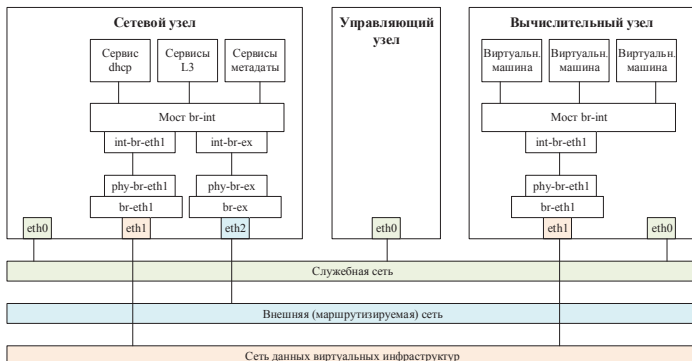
Сетевой узел

Сервис dhcp

Сервисы L3

Сервисы метадаты

Мост br-int

int-br-eth1

int-br-ex

phy-br-eth1

br-eth1

phy-br-ex

br-ex

eth0

eth1

eth2

Управляющий узел

eth0

Вычислительный узел

Виртуальн. машина

Виртуальн. машина

Виртуальн. машина

Мост br-int

int-br-eth1

phy-br-eth1

br-eth1

eth1

eth0

Служебная сеть

Внешняя (маршрутизируемая) сеть

Сеть данных виртуальных инфраструктур